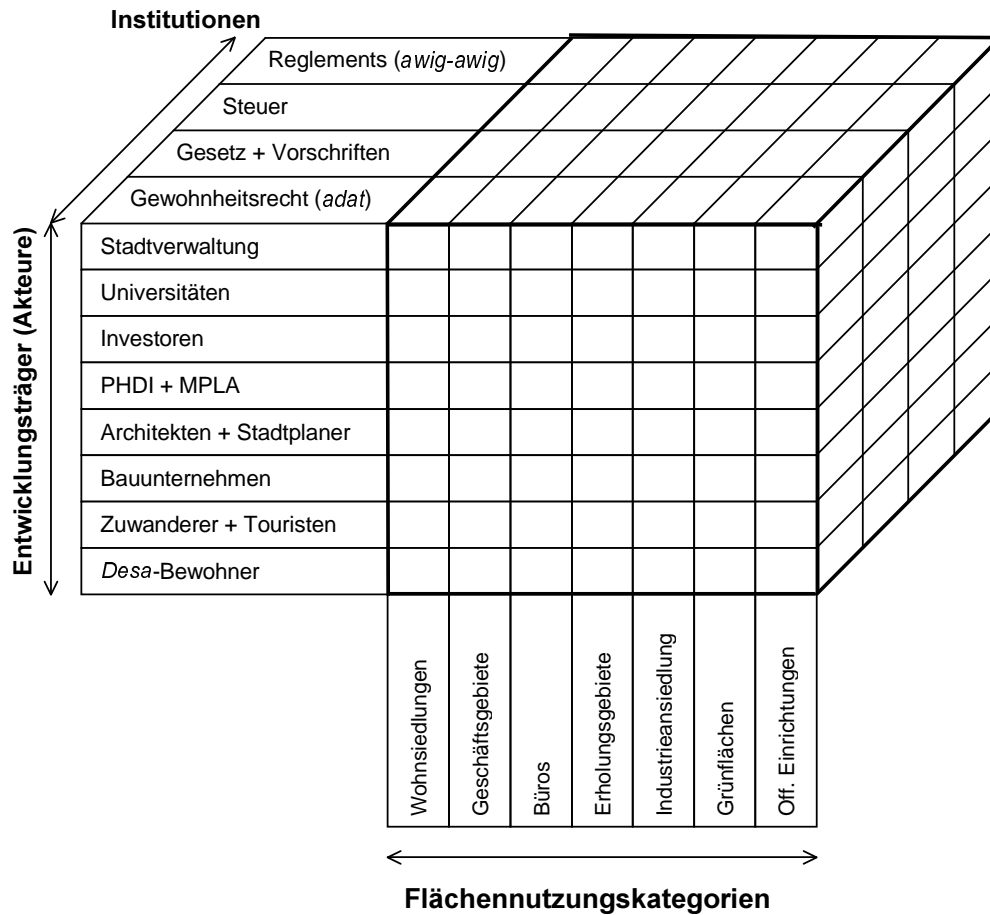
Institutionen

Reglements (*awig-awig*)

Steuer

Gesetz + Vorschriften

Gewohnheitsrecht (*adat*)

Entwicklungsträger (Akteure)

Stadtverwaltung

Universitäten

Investoren

PHDI + MPLA

Architekten + Stadtplaner

Bauunternehmen

Zuwanderer + Touristen

*Desa*-Bewohner

Wohnsiedlungen

Geschäftsgebiete

Büros

Erholungsgebiete

Industrieansiedlung

Grünflächen

Öff. Einrichtungen

Flächennutzungskategorien